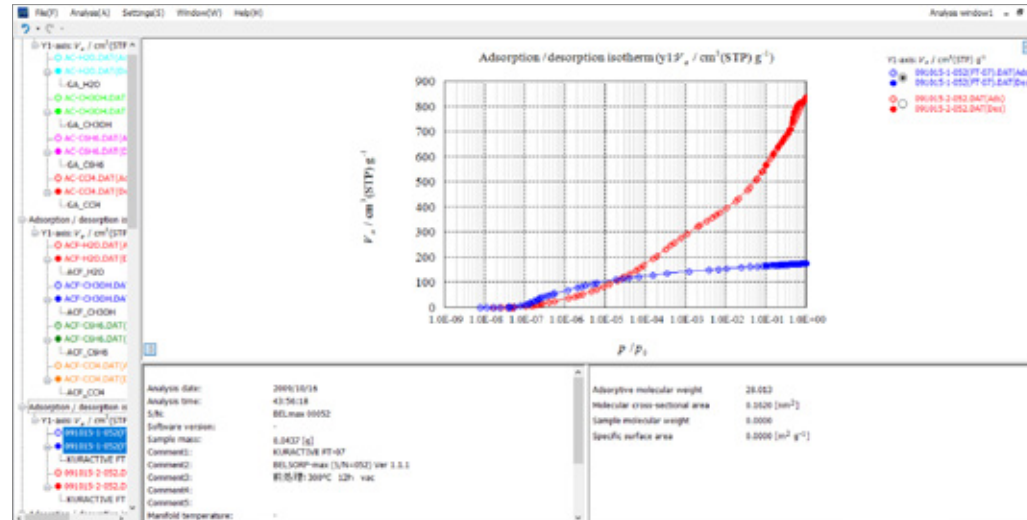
File(F) Analysis(A) Settings(S) Window(W) Help(H)

Analysis window1

Y1-axis: $V_a$ / cm$^3$(STP

AC-H2O.DAT(Ad

AC-H2O.DAT(De

GA_H2O

AC-CH3OH.DAT

AC-CH3OH.DAT

GA_CH3OH

AC-C6H6.DAT(A

AC-C6H6.DAT(D

GA_C6H6

AC-CCl4.DAT(Ad

AC-CCl4.DAT(De

GA_CCl4

Adsorption / desorption is

Y1-axis: $V_a$ / cm$^3$(STP

ACF-H2O.DAT(A

ACF-H2O.DAT(E

ACF_H2O

ACF-CH3OH.DAT

ACF-CH3OH.DAT

ACF_CH3OH

ACF-C6H6.DAT(

ACF-C6H6.DAT(

ACF_C6H6

ACF-CCl4.DAT(A

ACF-CCl4.DAT(

ACF_CCl4

Adsorption / desorption is

Y1-axis: $V_a$ / cm$^3$(STP

091015-1-052(

091015-1-052(

KURACTIVE FT

091015-2-052.D

091015-2-052.D

KURACTIVE FT

Adsorption / desorption isotherm (y1:$V_a$ / cm$^3$(STP) g$^{-1}$)

900
800
700
600
500
400
300
200
100
0

$V_a$ / cm$^3$(STP) g$^{-1}$

1.0E-09 1.0E-08 1.0E-07 1.0E-06 1.0E-05 1.0E-04 1.0E-03 1.0E-02 1.0E-01 1.0E+00

$p$ / $p_0$

Y1-axis: $V_a$ / cm$^3$(STP) g$^{-1}$

091015-1-052(FT-07).DAT(Ads)

091015-1-052(FT-07).DAT(Des)

091015-2-052.DAT(Ads)

091015-2-052.DAT(Des)

| | |
|---|---|
| Analysis date: | 2009/10/16 |
| Analysis time: | 43:56:18 |
| S/N: | BELmax 00052 |
| Software version: | - |
| Sample mass: | 0.0437 [g] |
| Comment1: | KURACTIVE FT-07 |
| Comment2: | BELSORP-max (S/N=052) Ver 1.1.1 |
| Comment3: | 前処理:300°C 12h vac |
| Comment4: | |
| Comment5: | |
| Manifold temperature: | - |

| | |
|---|---|
| Adsorptive molecular weight | 28.013 |
| Molecular cross-sectional area | 0.1620 [nm$^2$] |
| Sample molecular weight | 0.0000 |
| Specific surface area | 0.0000 [m$^2$ g$^{-1}$] |